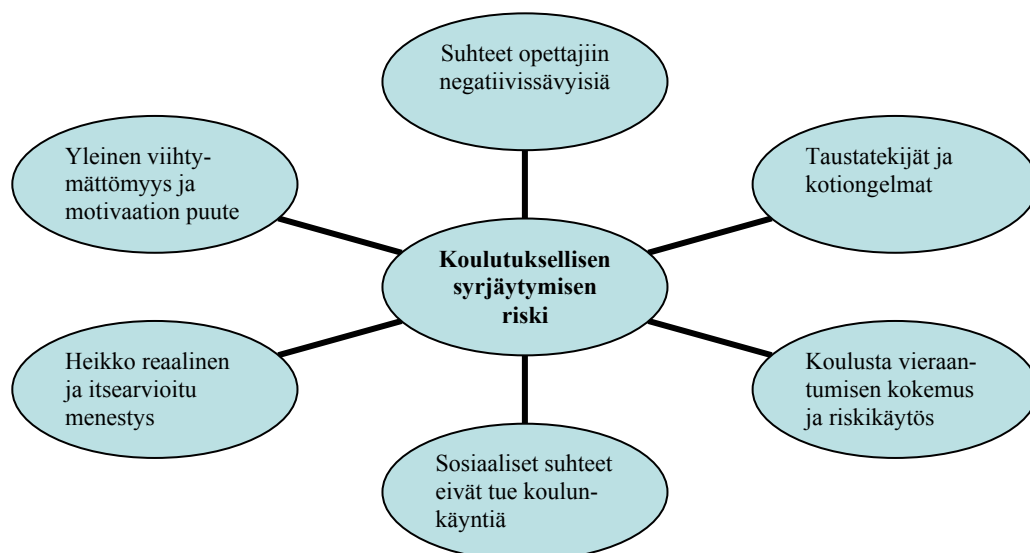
Suhteet opettajiin negatiivissävyisiä

Yleinen viihtymättömyys ja motivaation puute

Taustatekijät ja kotiongelmat

**Koulutuksellisen syrjäytymisen riski**

Heikko reaalinen ja itsearvioitu menestys

Koulusta vieraantumisen kokemus ja riskikäytös

Sosiaaliset suhteet eivät tue koulunkäyntiä